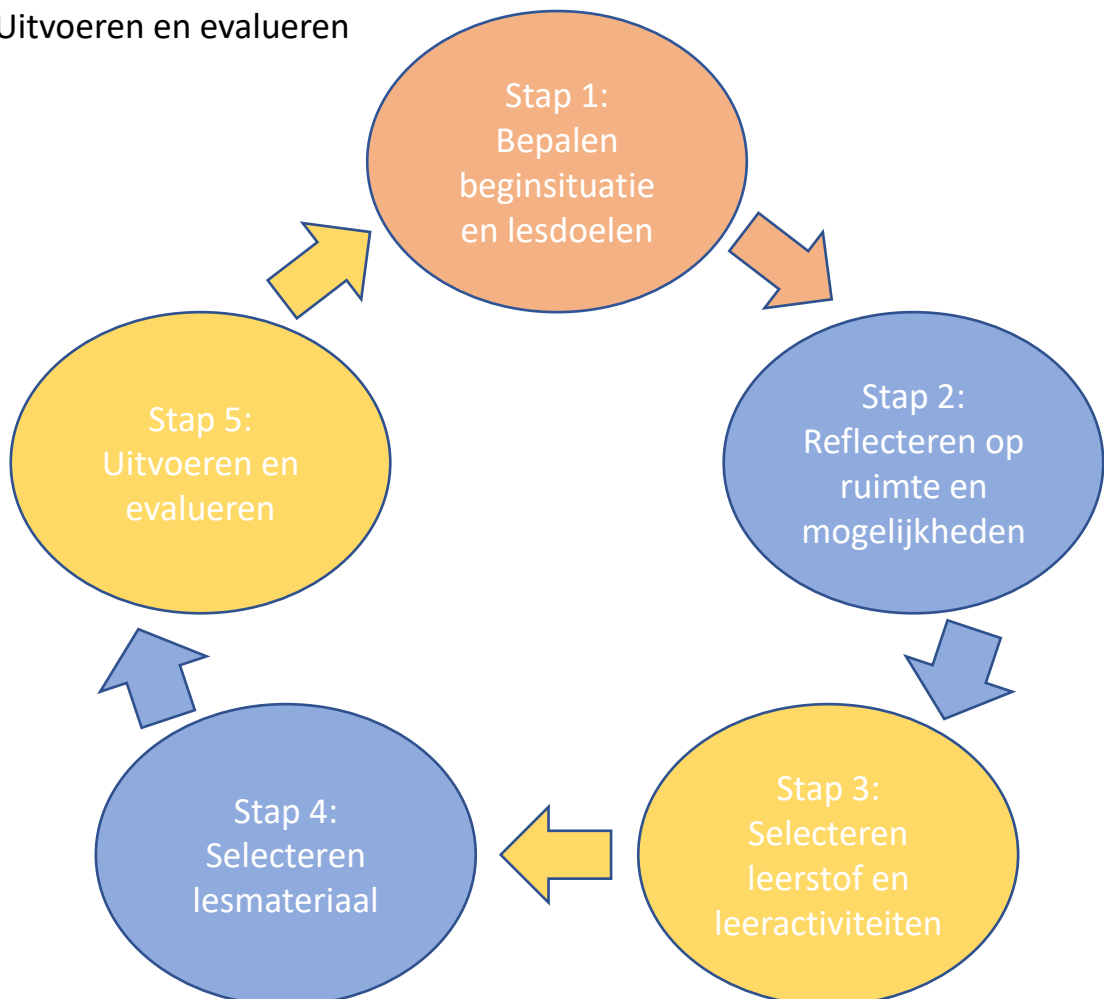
Uitvoeren en evalueren

Stap 1: Bepalen beginsituatie en lesdoelen

Stap 2: Reflecteren op ruimte en mogelijkheden

Stap 3: Selecteren leerstof en leeractiviteiten

Stap 4: Selecteren lesmateriaal

Stap 5: Uitvoeren en evalueren